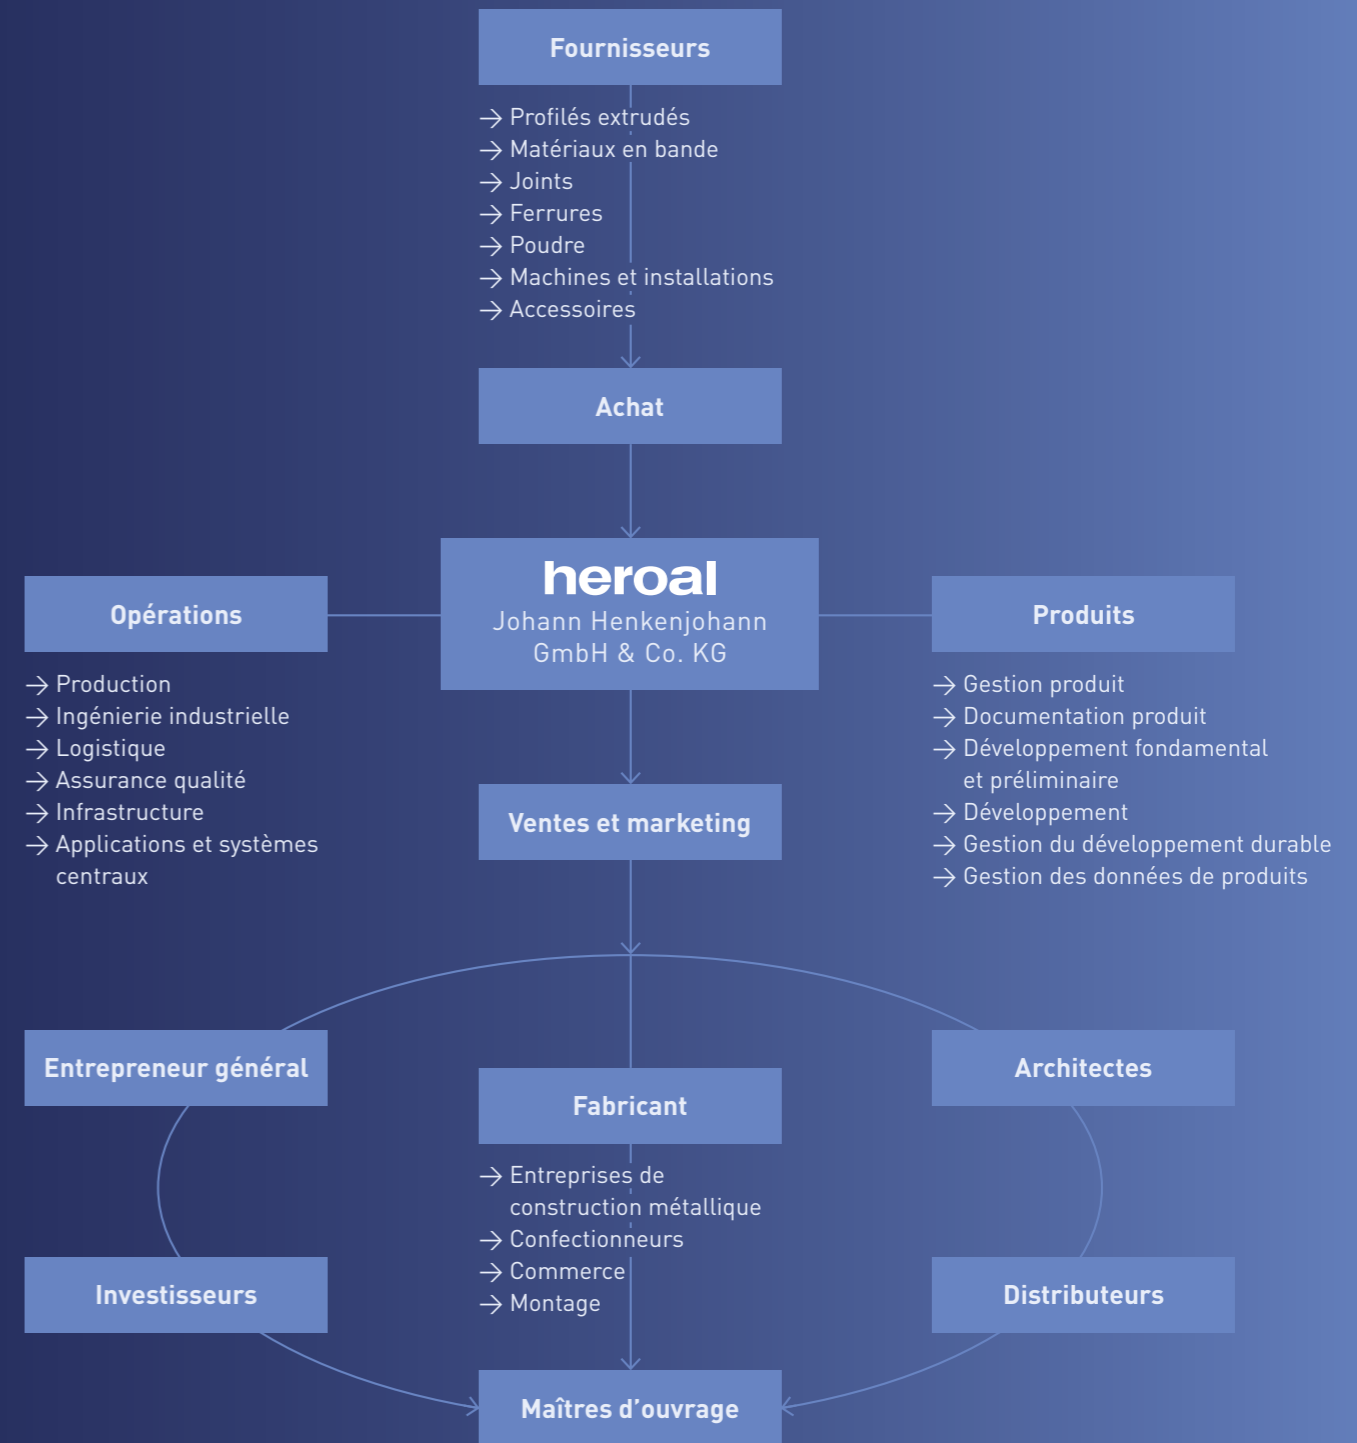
Fournisseurs

→ Profilés extrudés
→ Matériaux en bande
→ Joints
→ Ferrures
→ Poudre
→ Machines et installations
→ Accessoires

Achat

Opérations

→ Production
→ Ingénierie industrielle
→ Logistique
→ Assurance qualité
→ Infrastructure
→ Applications et systèmes centraux

heroal
Johann Henkenjohann GmbH & Co. KG

Produits

→ Gestion produit
→ Documentation produit
→ Développement fondamental et préliminaire
→ Développement
→ Gestion du développement durable
→ Gestion des données de produits

Ventes et marketing

Entrepreneur général

Architectes

Fabricant

→ Entreprises de construction métallique
→ Confectionneurs
→ Commerce
→ Montage

Investisseurs

Distributeurs

Maîtres d’ouvrage